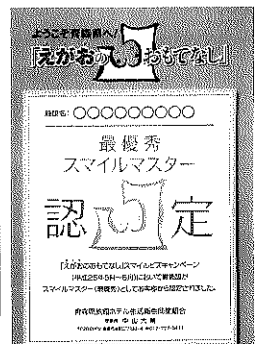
ようこそ青梅県へ
「えがおの5おもてなし」

職員名：〇〇〇〇〇〇〇〇〇〇

最優秀
スマイルマスター

認　5　定

「えがおのおもてなし」スマイルビズキャンペーン
(平成25年5月〜6月)において審査の結果
スマイルマスター(最優秀)として本会が認定いたしました。

青梅県旅館ホテル生活衛生同業組合
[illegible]
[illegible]